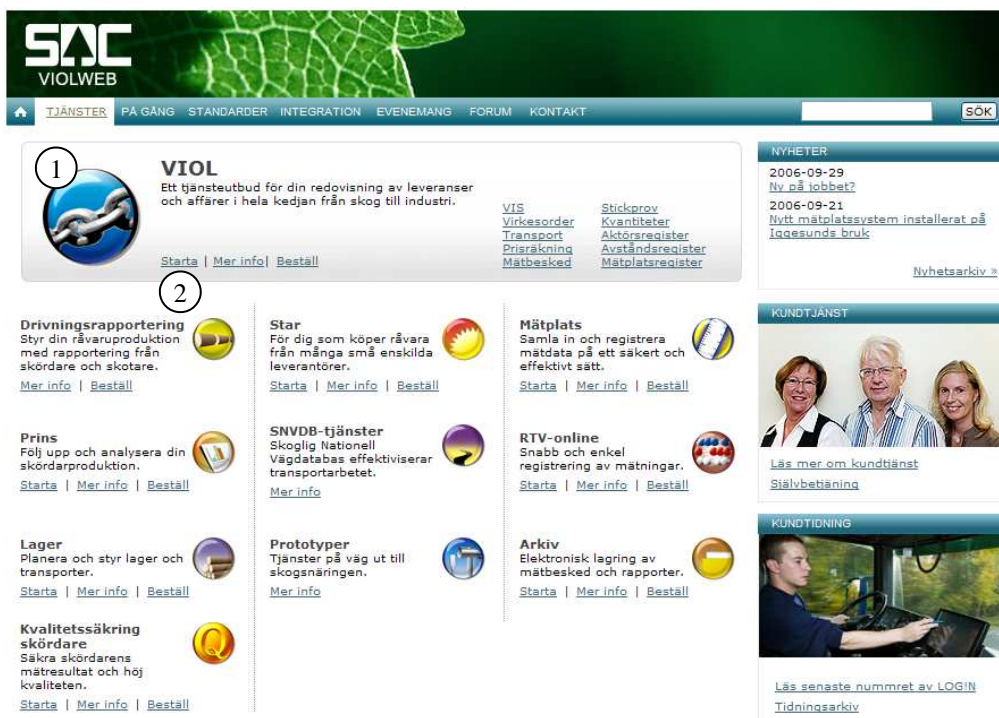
SDC
VIOLWEB

TJÄNSTER PÅ GÅNG STANDARDER INTEGRATION EVENEMANG FORUM KONTAKT

SÖK

1

VIOL
Ett tjänsteutbud för din redovisning av leveranser och affärer i hela kedjan från skog till industri.

Starta | Mer info | Beställ

VIS
Virkesorder
Transport
Prisräkning
Mätbesked

Stickprov
Kvantiteter
Aktörsregister
Avståndsregister
Mätplatsregister

NYHETER
2006-09-29
Ny på jobbet?
2006-09-21
Nytt mätplatssystem installerat på Iggesunds bruk

Nyhetsarkiv »

2

Drivningsrapportering
Styr din råvaruproduktion med rapportering från skördare och skotare.
Mer info | Beställ

Star
För dig som köper råvara från många små enskilda leverantörer.
Starta | Mer info | Beställ

Mätplats
Samla in och registrera mätdata på ett säkert och effektivt sätt.
Starta | Mer info | Beställ

Prins
Följ upp och analysera din skördarproduktion.
Starta | Mer info | Beställ

SNVDB-tjänster
Skoglig Nationell Vägdatabas effektiviserar transportarbetet.
Mer info

RTV-online
Snabb och enkel registrering av mätningar.
Starta | Mer info | Beställ

Lager
Planera och styr lager och transporter.
Starta | Mer info | Beställ

Prototyper
Tjänster på väg ut till skogsnäringen.
Mer info

Arkiv
Elektronisk lagring av mätbesked och rapporter.
Starta | Mer info | Beställ

Kvalitetssäkring skördare
Säkra skördarens mätresultat och höj kvaliteten.
Starta | Mer info | Beställ

KUNDTJÄNST
Läs mer om kundtjänst
Självbetjäning

KUNDTIDNING
Läs senaste nummret av LOG!N
Tidningsarkiv